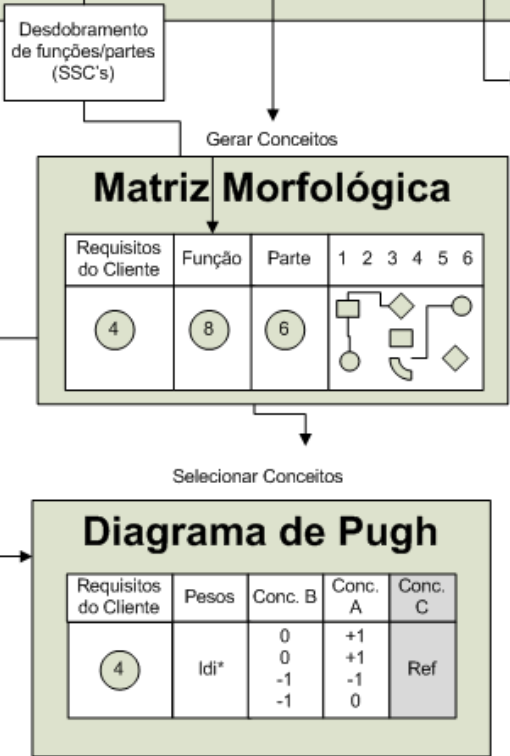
Desdobramento de funções/partes (SSC's)

Gerar Conceitos

Matriz Morfológica

| Requisitos do Cliente | Função | Parte | 1 2 3 4 5 6 |
|---|---|---|---|
| 4 | 8 | 6 | |

Selecionar Conceitos

Diagrama de Pugh

| Requisitos do Cliente | Pesos | Conc. B | Conc. A | Conc. C |
|---|---|---|---|---|
| 4 | Idi* | 0 0 -1 -1 | +1 +1 -1 0 | Ref |